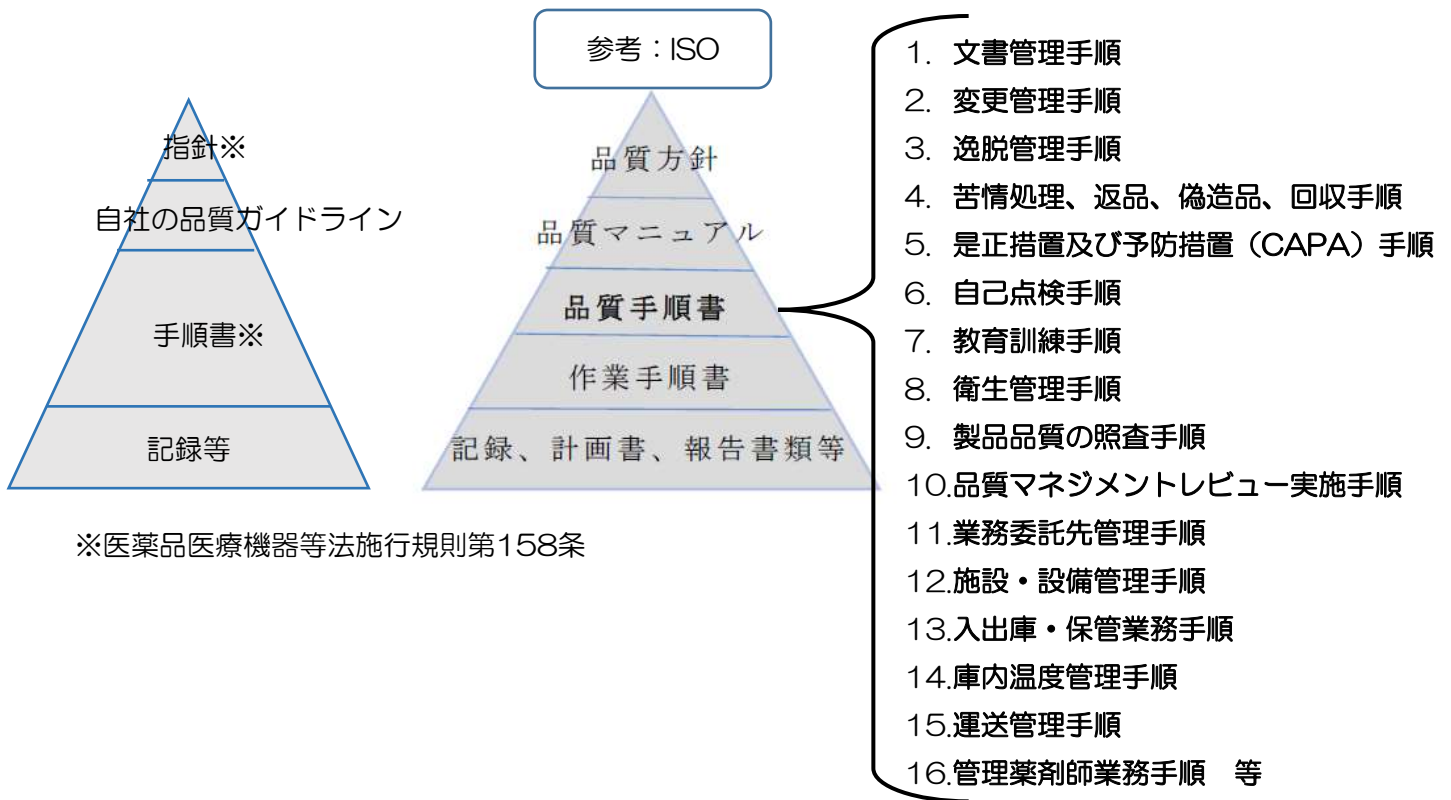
指針※

自社の品質ガイドライン

手順書※

記録等

※医薬品医療機器等法施行規則第158条

参考：ISO

品質方針

品質マニュアル

品質手順書

作業手順書

記録、計画書、報告書類等

1. 文書管理手順
2. 変更管理手順
3. 逸脱管理手順
4. 苦情処理、返品、偽造品、回収手順
5. 是正措置及び予防措置（CAPA）手順
6. 自己点検手順
7. 教育訓練手順
8. 衛生管理手順
9. 製品品質の照査手順
10.品質マネジメントレビュー実施手順
11.業務委託先管理手順
12.施設・設備管理手順
13.入出庫・保管業務手順
14.庫内温度管理手順
15.運送管理手順
16.管理薬剤師業務手順　等